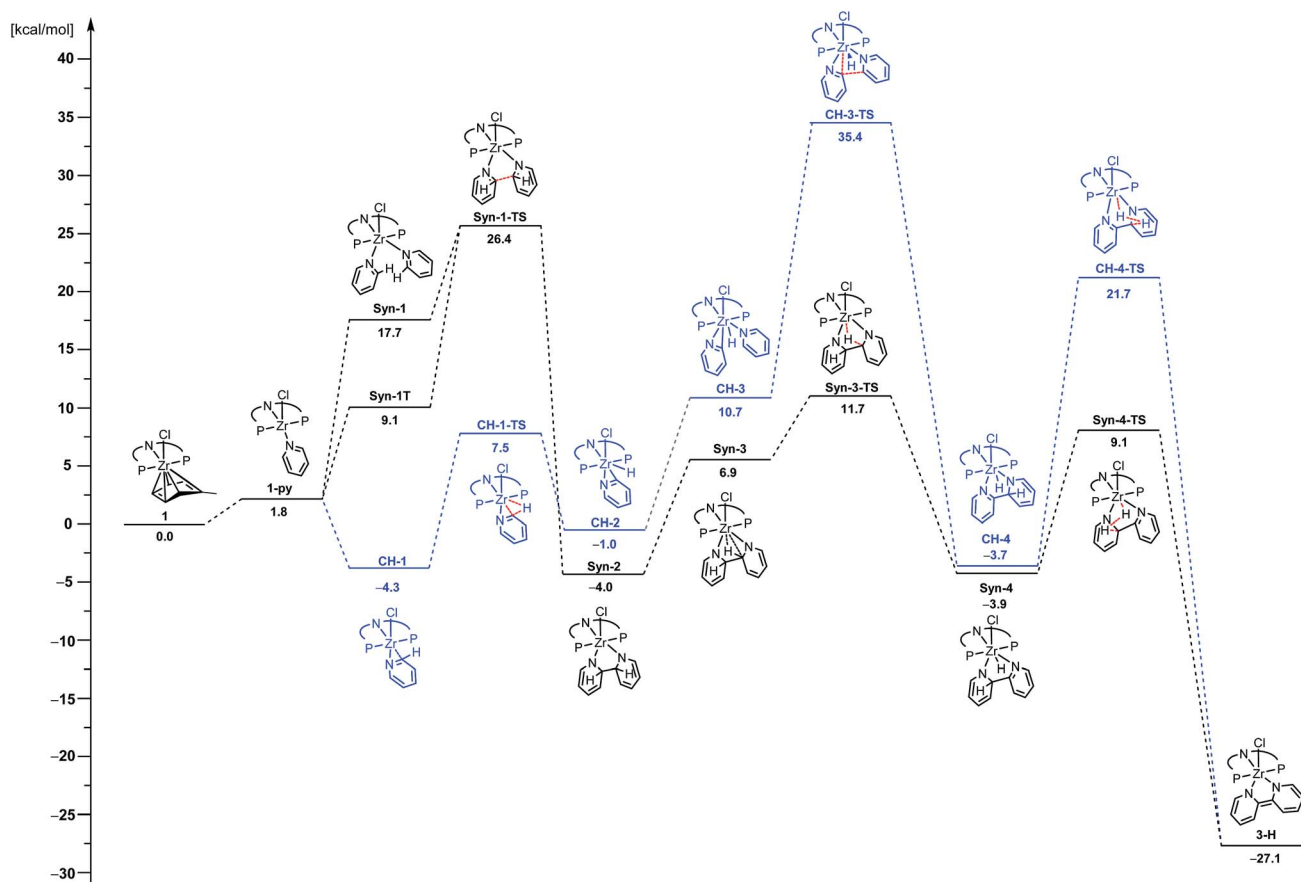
[kcal/mol]

40
35
30
25
20
15
10
5
0
−5
−10
−15
−20
−25
−30

N Cl P Zr P
1
0.0

N Cl P Zr P N
1-py
1.8

N Cl P Zr N N H
Syn-1
17.7

Syn-1T
9.1

CH-1
−4.3
N Cl P Zr P H N

N Cl P Zr P N N H
Syn-1-TS
26.4

CH-1-TS
7.5
N Cl P Zr P H N

N Cl P Zr P N
CH-2
−1.0

Syn-2
−4.0
N Cl P Zr P N N H

N Cl P Zr P N H N
CH-3
10.7

Syn-3
6.9
N Cl P Zr N N H

N Cl P Zr H N N
CH-3-TS
35.4

N Cl P Zr P N N H
Syn-3-TS
11.7

N Cl P Zr P N N H
CH-4
−3.7

Syn-4
−3.9
N Cl P Zr P N N H

N Cl P Zr P N N H
CH-4-TS
21.7

Syn-4-TS
9.1
N Cl P Zr P N N H

N Cl P Zr P N N
3-H
−27.1